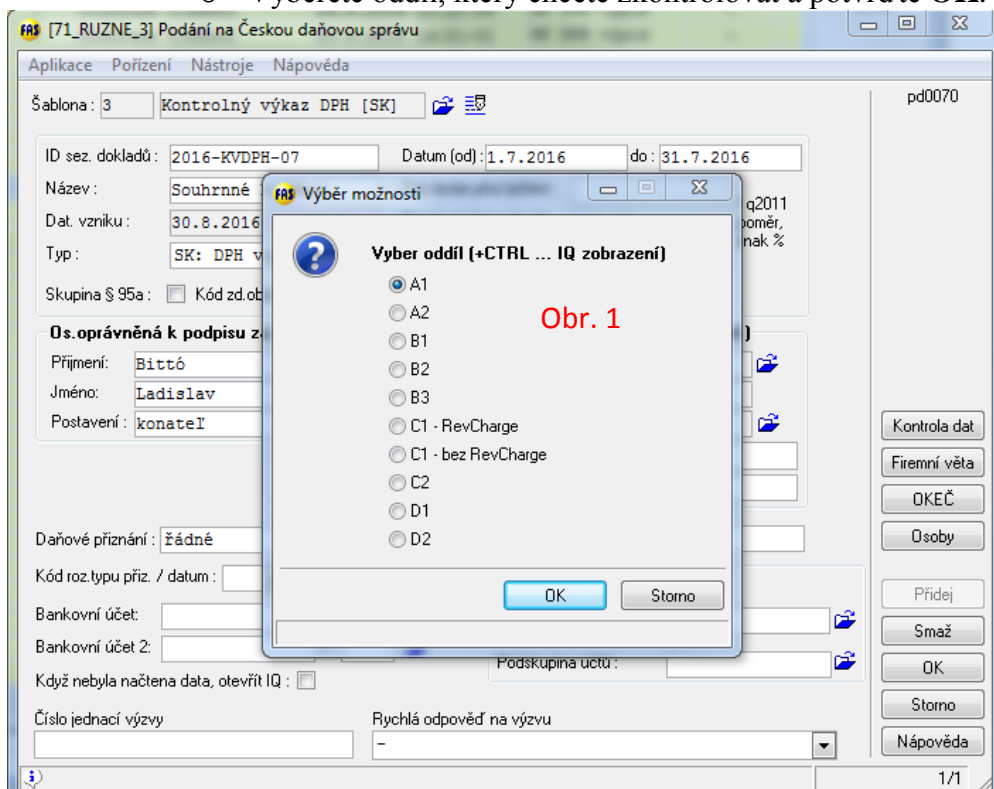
[71_RUZNE_3] Podání na Českou daňovou správu

Aplikace Pořízení Nástroje Nápověda

Šablona : 3 Kontrolný výkaz DPH [SK]

pd0070

ID sez. dokladů : 2016-KVDPH-07 Datum (od) : 1.7.2016 do : 31.7.2016

Název : Souhrnné

Dat. vzniku : 30.8.2016

Typ : SK: DPH v

Skupina § 95a : Kód zd.ob

q2011 poměr, nak %

Os.oprávněná k podpisu z

Příjmení: Bittó

Jméno: Ladislav

Postavení : konateľ

Daňové přiznání : žádné

Kód roz.typu přiz. / datum :

Bankovní účet:

Bankovní účet 2:

Podskupina účtu :

Když nebyla načtena data, otevřít IQ :

Číslo jednací výzvy

Rychlá odpověď na výzvu

–

Kontrola dat

Firemní věta

OKEČ

Osoby

Přidej

Smaž

OK

Storno

Nápověda

1/1

Výběr možností

Vyber oddíl (+CTRL ... IQ zobrazení)

A1

A2

B1

B2

B3

C1 - RevCharge

C1 - bez RevCharge

C2

D1

D2

Obr. 1

OK

Storno